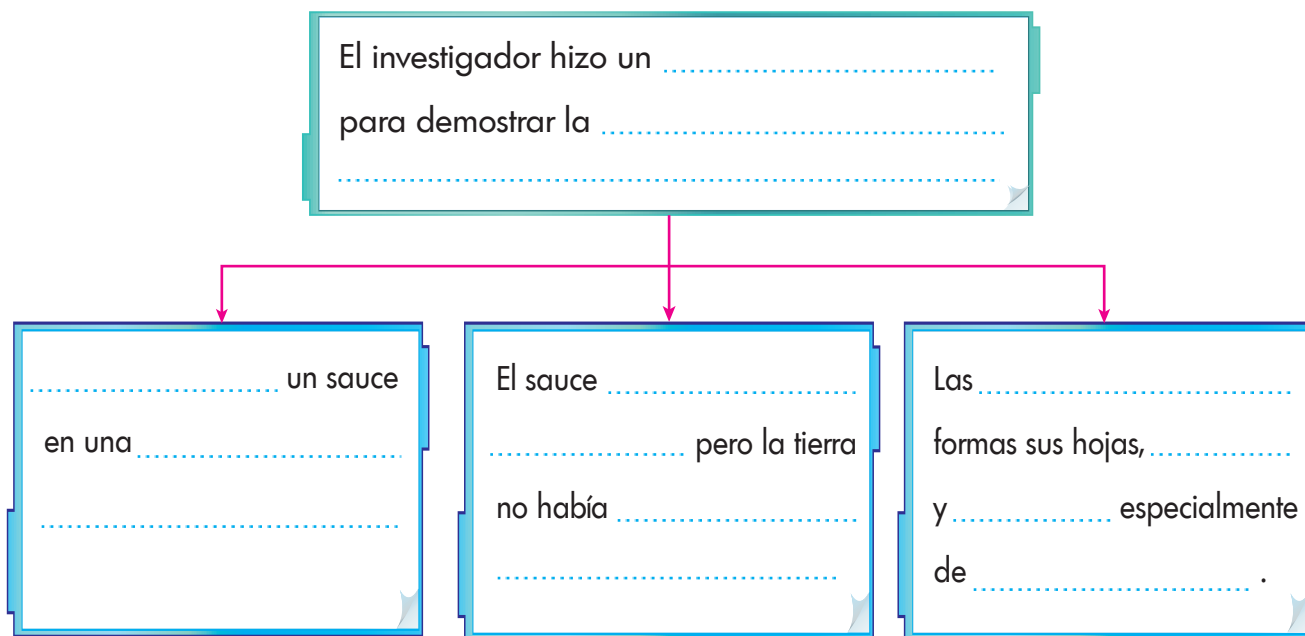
El investigador hizo un ..................................
para demostrar la ..........................................
..........................................................................

.......................... un sauce
en una ..............................
..........................................

El sauce ..............................
...................... pero la tierra
no había ............................
..........................................

Las ......................................
formas sus hojas, ................
y ................ especialmente
de ............................ .